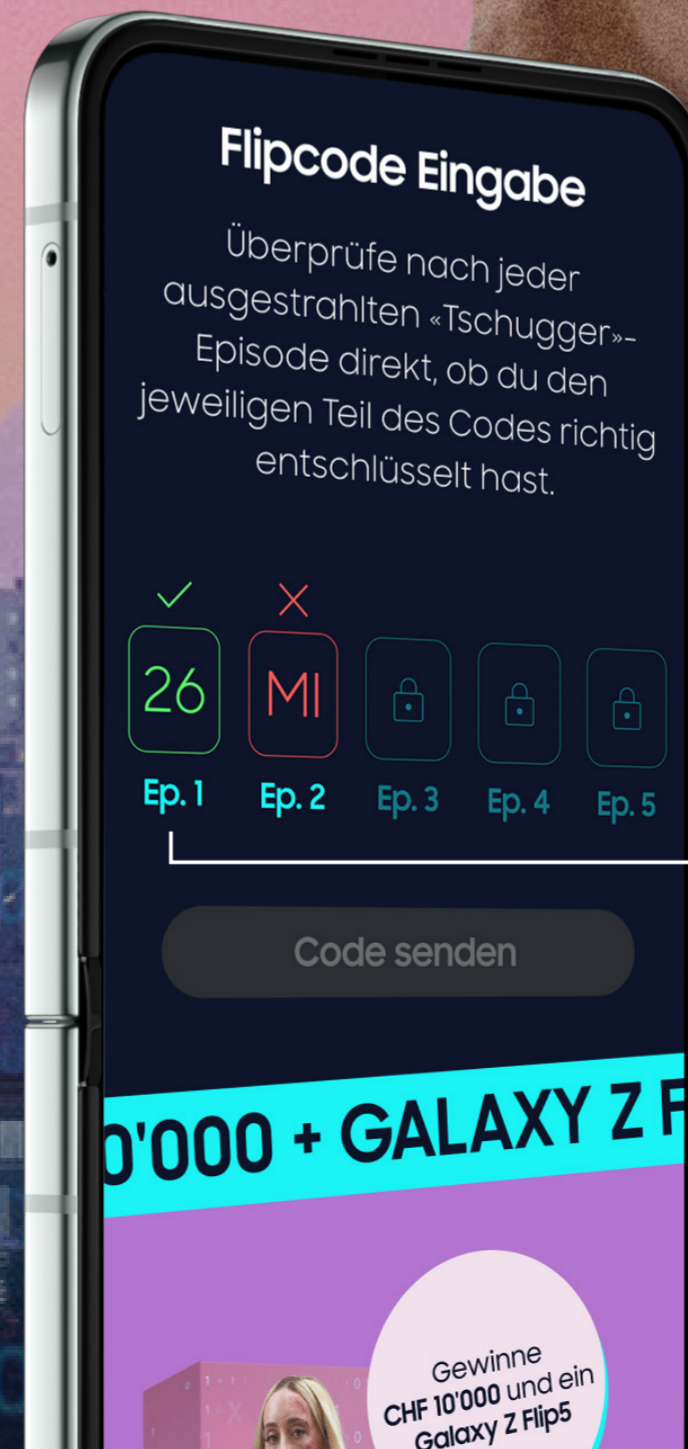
Flipcode Eingabe

Überprüfe nach jeder ausgestrahlten «Tschugger»-Episode direkt, ob du den jeweiligen Teil des Codes richtig entschlüsselt hast.

| 26 | MI | | | |
|---|---|---|---|---|
| Ep. 1 | Ep. 2 | Ep. 3 | Ep. 4 | Ep. 5 |

Code senden

0'000 + GALAXY Z F

Gewinne CHF 10'000 und ein Galaxy Z Flip5